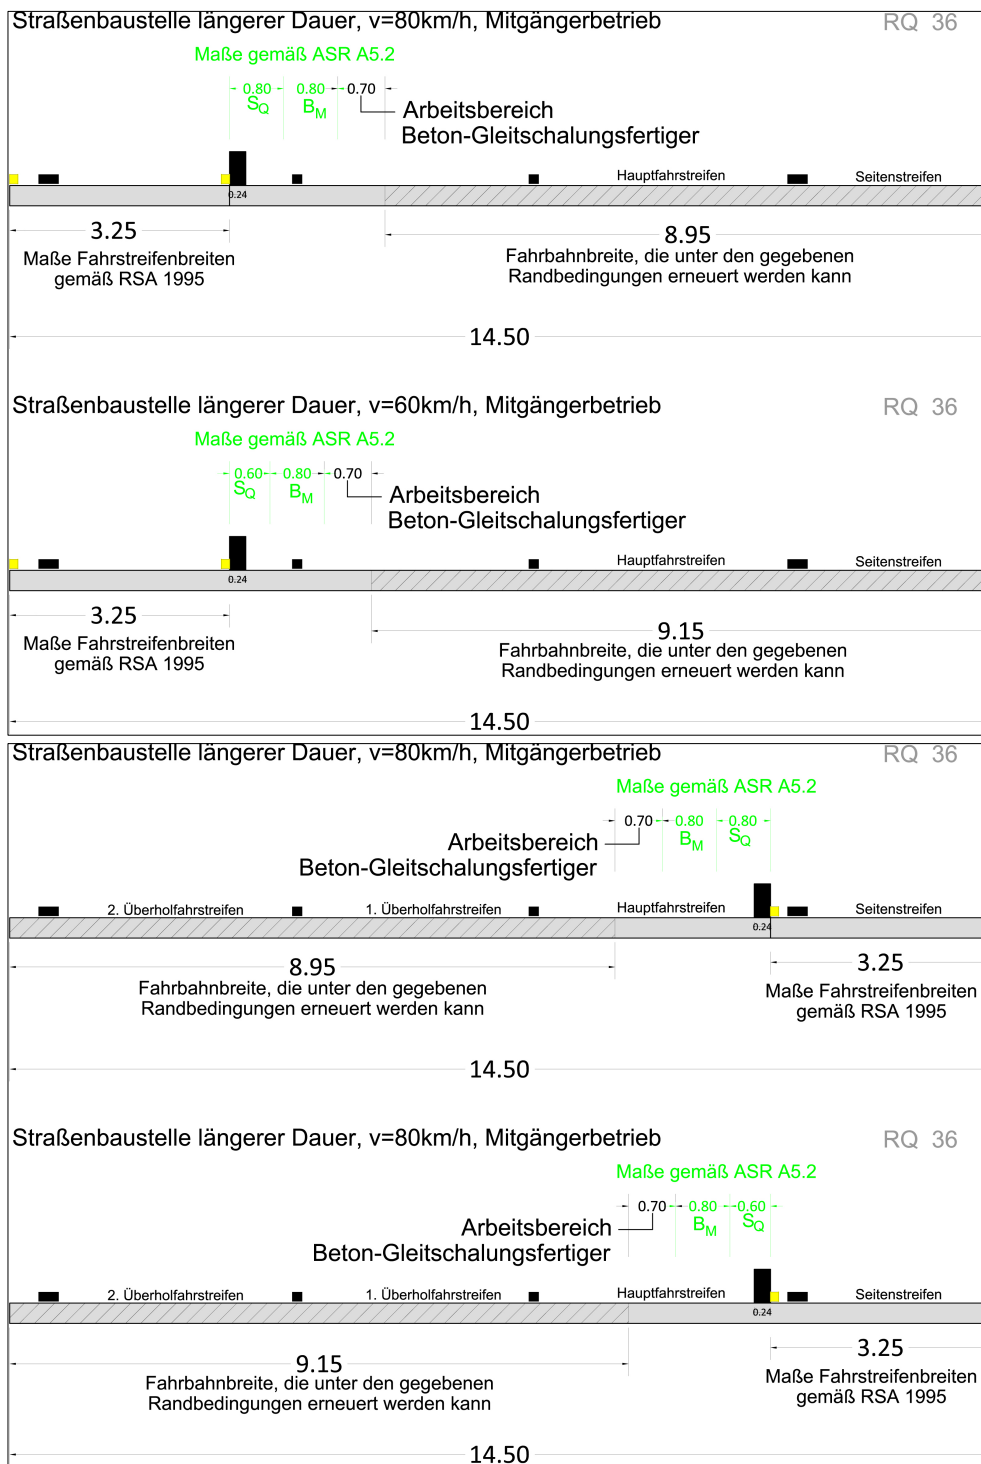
Straßenbaustelle längerer Dauer, v=80km/h, Mitgängerbetrieb
RQ 36
Maße gemäß ASR A5.2
0.80 $S_Q$ 0.80 $B_M$ 0.70
Arbeitsbereich
Beton-Gleitschalungsfertiger
Hauptfahrstreifen
Seitenstreifen
0.24
3.25
Maße Fahrstreifenbreiten gemäß RSA 1995
8.95
Fahrbahnbreite, die unter den gegebenen Randbedingungen erneuert werden kann
14.50

Straßenbaustelle längerer Dauer, v=60km/h, Mitgängerbetrieb
RQ 36
Maße gemäß ASR A5.2
0.60 $S_Q$ 0.80 $B_M$ 0.70
Arbeitsbereich
Beton-Gleitschalungsfertiger
Hauptfahrstreifen
Seitenstreifen
0.24
3.25
Maße Fahrstreifenbreiten gemäß RSA 1995
9.15
Fahrbahnbreite, die unter den gegebenen Randbedingungen erneuert werden kann
14.50

Straßenbaustelle längerer Dauer, v=80km/h, Mitgängerbetrieb
RQ 36
Maße gemäß ASR A5.2
0.70 0.80 $B_M$ 0.80 $S_Q$
Arbeitsbereich
Beton-Gleitschalungsfertiger
2. Überholfahrstreifen
1. Überholfahrstreifen
Hauptfahrstreifen
Seitenstreifen
0.24
8.95
Fahrbahnbreite, die unter den gegebenen Randbedingungen erneuert werden kann
3.25
Maße Fahrstreifenbreiten gemäß RSA 1995
14.50

Straßenbaustelle längerer Dauer, v=80km/h, Mitgängerbetrieb
RQ 36
Maße gemäß ASR A5.2
0.70 0.80 $B_M$ 0.60 $S_Q$
Arbeitsbereich
Beton-Gleitschalungsfertiger
2. Überholfahrstreifen
1. Überholfahrstreifen
Hauptfahrstreifen
Seitenstreifen
0.24
9.15
Fahrbahnbreite, die unter den gegebenen Randbedingungen erneuert werden kann
3.25
Maße Fahrstreifenbreiten gemäß RSA 1995
14.50